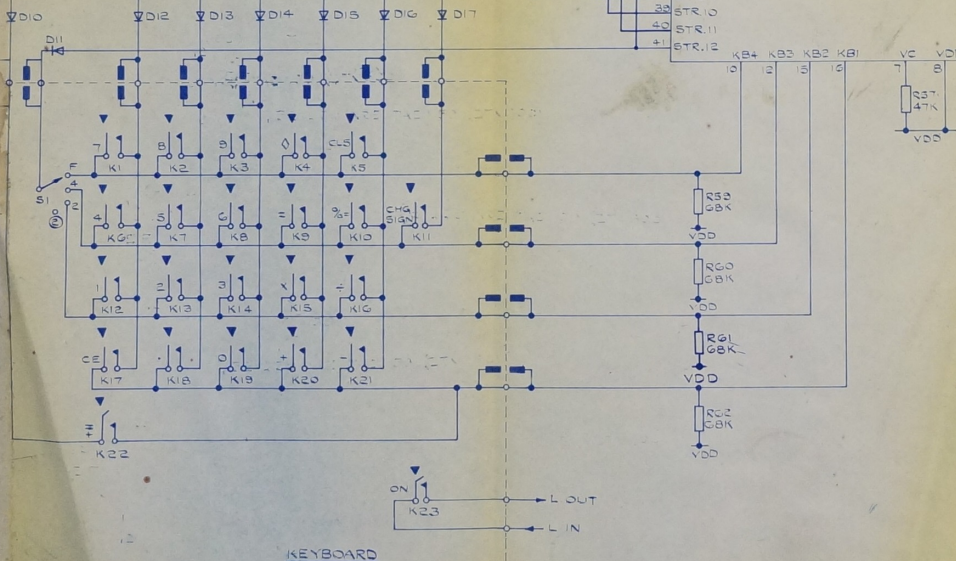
D10 D12 D13 D14 D15 D16 D17

D11

39 STR.10
40 STR.11
41 STR.12

KB4 KB3 KB2 KB1 VC VD
10 12 15 16 7 8

R57 47K
VDD

7 K1 8 K2 9 K3 0 K4 CLS K5

F
4
S1
2

4 K6 5 K7 6 K8 = K9 %= K10 CHG SIGN K11

R58 68K
VDD

1 K12 2 K13 3 K14 x K15 ÷ K16

R60 68K
VDD

CE K17 . K18 0 K19 + K20 - K21

R61 68K
VDD

R62 68K
VDD

K22

ON K23
L OUT
L IN

KEYBOARD